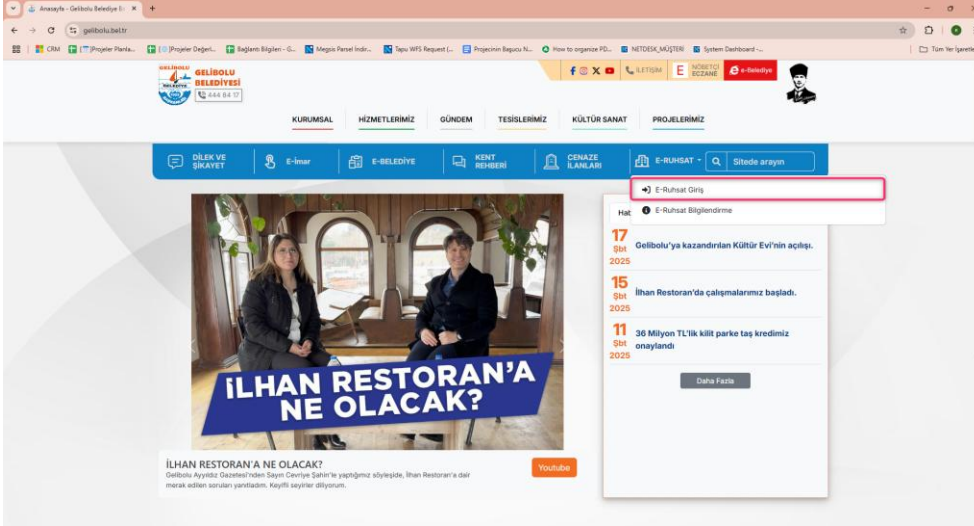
Anasayfa - Gelibolu Belediye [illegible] × +

gelibolu.bel.tr

CRM [Projeler Planla... [Projeler Değerl... Bağlantı Bilgileri - G... Megsis Parsel İndir... Tapu WFS Request (... Projecinin Başucu N... How to organize PD... NETDESK_MÜŞTERİ System Dashboard -... Tüm Yer İşaretleri

GELİBOLU BELEDİYESİ
444 84 17

İLETİŞİM NÖBETÇİ ECZANE e-belediye

KURUMSAL HİZMETLERİMİZ GÜNDEM TESİSLERİMİZ KÜLTÜR SANAT PROJELERİMİZ

DİLEK VE ŞİKAYET E-İmar E-BELEDİYE KENT REHBERİ CENAZE İLANLARI E-RUHSAT Sitede arayın

E-Ruhsat Giriş
E-Ruhsat Bilgilendirme

İLHAN RESTORAN'A NE OLACAK?

Hab

17 Şbt 2025 Gelibolu'ya kazandırılan Kültür Evi'nin açılışı.

15 Şbt 2025 İlhan Restoran'da çalışmalarımız başladı.

11 Şbt 2025 36 Milyon TL'lik kilit parke taş kredimiz onaylandı

Daha Fazla

İLHAN RESTORAN'A NE OLACAK?
Gelibolu Ayyıldız Gazetesi'nden Sayın Cevriye Şahin'le yaptığımız söyleşide, İlhan Restoran'ı dair merak edilen soruları yanıtladım. Keyifli seyirler diliyorum.

Youtube